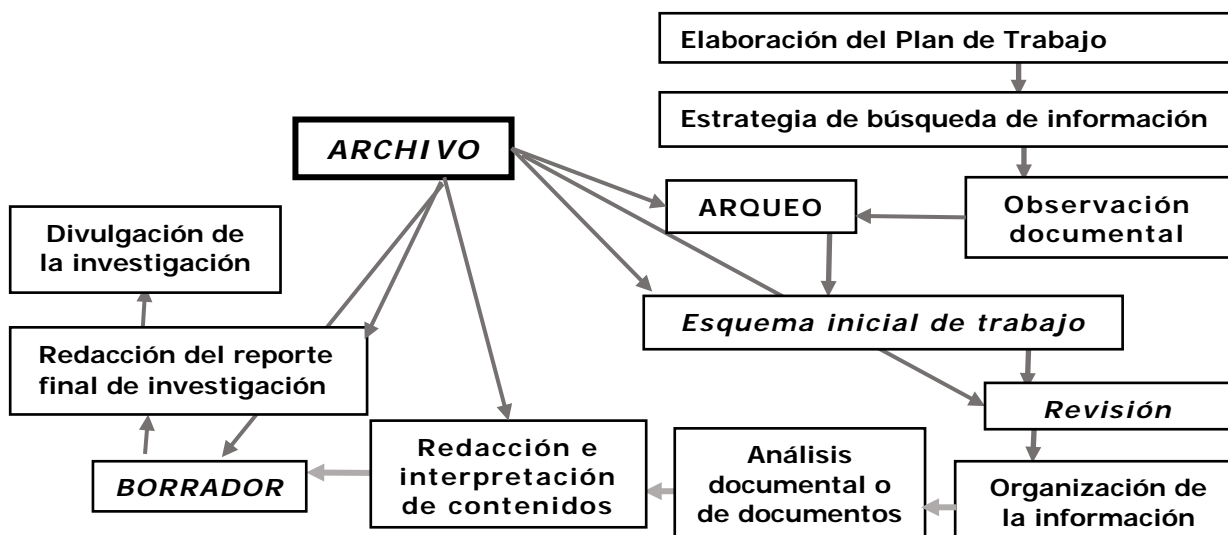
Elaboración del Plan de Trabajo

Estrategia de búsqueda de información

ARCHIVO

ARQUEO

Observación documental

Divulgación de la investigación

Esquema inicial de trabajo

Redacción del reporte final de investigación

Revisión

Redacción e interpretación de contenidos

Análisis documental o de documentos

BORRADOR

Organización de la información